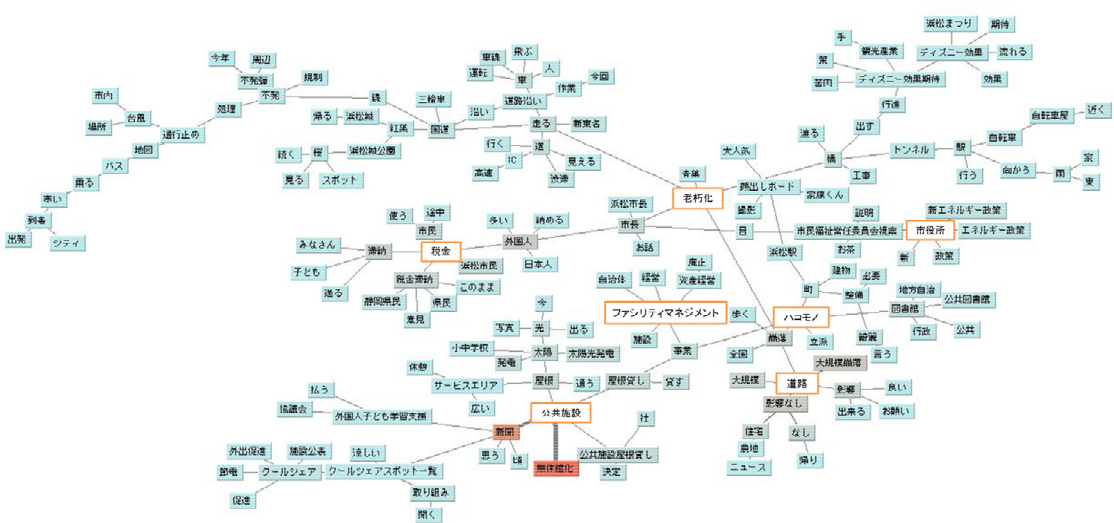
浜松まつり
期待
手
観光産業
ディズニー効果
流れる
業
ディズニー効果期待
効果
首肉
今年
周辺
不登録
規制
市内
不況
処理
台風
線
三輪車
車線
飛ぶ
人
運転
車
今回
作業
道路沿い
場所
通行止め
帰る
浜松城
紅葉
国道
沿い
走る
新東名
行進
出す
近く
自転車屋
自転車
地図
続く
桜
浜松城公園
行く
IC
道
見える
高速
渋滞
渡る
橋
トンネル
駅
大人気
家
バス
見る
スポット
乗る
青築
老朽化
飛出しボード
行う
向かう
雨
東
赤い
工事
家康くん
列車
出発
シティ
使う
途中
浜松市長
市長
摂影
目
市民福祉常任委員会視察
説明
市役所
新エネルギー政策
エネルギー政策
多い
納める
市民
みなさん
納税
税金
外国人
お話
浜松駅
新
政策
子ども
浜松市民
日本人
お茶
送る
税金滞納
このまま
自治体
経営
廃止
資産経営
建物
必要
地方自治
静岡県民
県民
町
整備
図書館
公共図書館
意見
ファシリティマネジメント
歩く
ハコモノ
行政
公共
今
写真
光
出る
施設
崩落
立派
綺麗
言う
小中学校
太陽
太陽光発電
全国
発電
事業
大規模崩落
休暇
サービスエリア
屋根
通う
屋根貸し
貸す
大規模
道路
影響
良い
払う
広い
影響なし
出来る
お願い
協議会
外国人子ども学習支援
公共施設
社
住宅
なし
外出促進
施設公表
新聞
農地
節電
クールシェア
涼しい
クールシェアスポット一覧
思う
図
無休館化
公共施設屋根貸し
決定
ニュース
揺り
促進
取り組み
開く